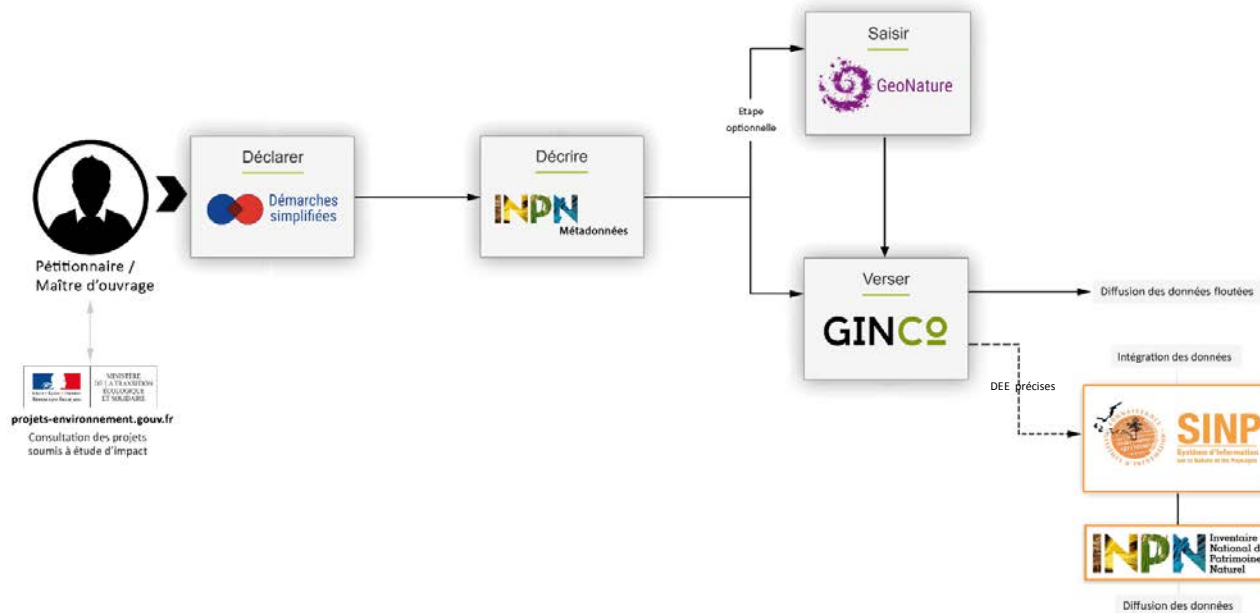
Pétitionnaire / Maître d'ouvrage

MINISTÈRE DE LA TRANSITION ÉCOLOGIQUE ET SOLIDAIRE

projets-environnement.gouv.fr

Consultation des projets soumis à étude d'impact

Déclarer

Démarches simplifiées

Décrire

INPN

Métadonnées

Etape optionnelle

Saisir

GeoNature

Verser

GINCO

Diffusion des données floutées

Intégration des données

DEE précises

SINP

Système d'Information sur la Nature et les Paysages

INPN

Inventaire National du Patrimoine Naturel

Diffusion des données